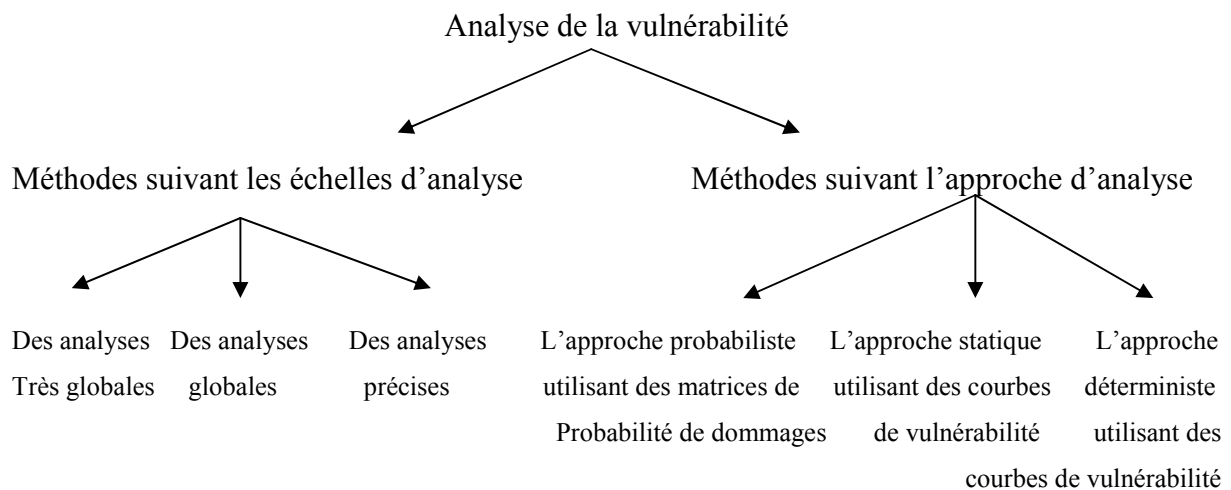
Analyse de la vulnérabilité

Méthodes suivant les échelles d'analyse

Des analyses Très globales

Des analyses globales

Des analyses précises

Méthodes suivant l'approche d'analyse

L'approche probabiliste utilisant des matrices de Probabilité de dommages

L'approche statique utilisant des courbes de vulnérabilité

L'approche déterministe utilisant des courbes de vulnérabilité